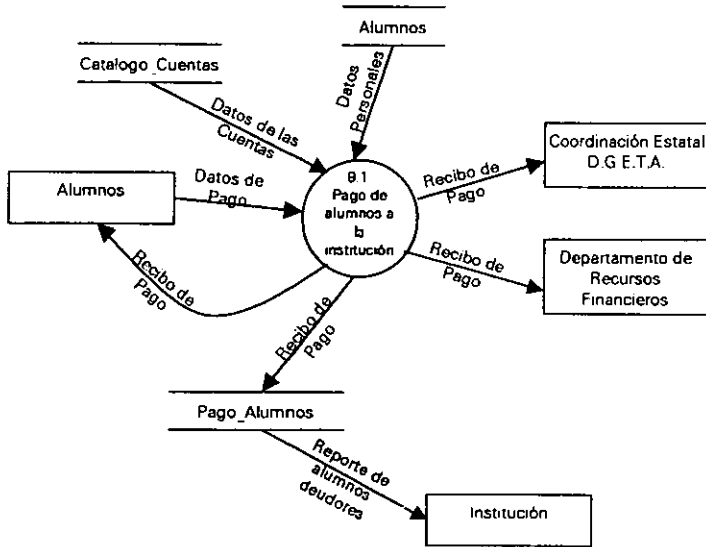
Alumnos

Catalogo_Cuentas

Datos Personales

Datos de las Cuentas

Coordinación Estatal D.G.E.T.A.

Alumnos

Datos de Pago

8.1 Pago de alumnos a la institución

Recibo de Pago

Recibo de Pago

Recibo de Pago

Departamento de Recursos Financieros

Recibo de Pago

Pago_Alumnos

Reporte de alumnos deudores

Institución